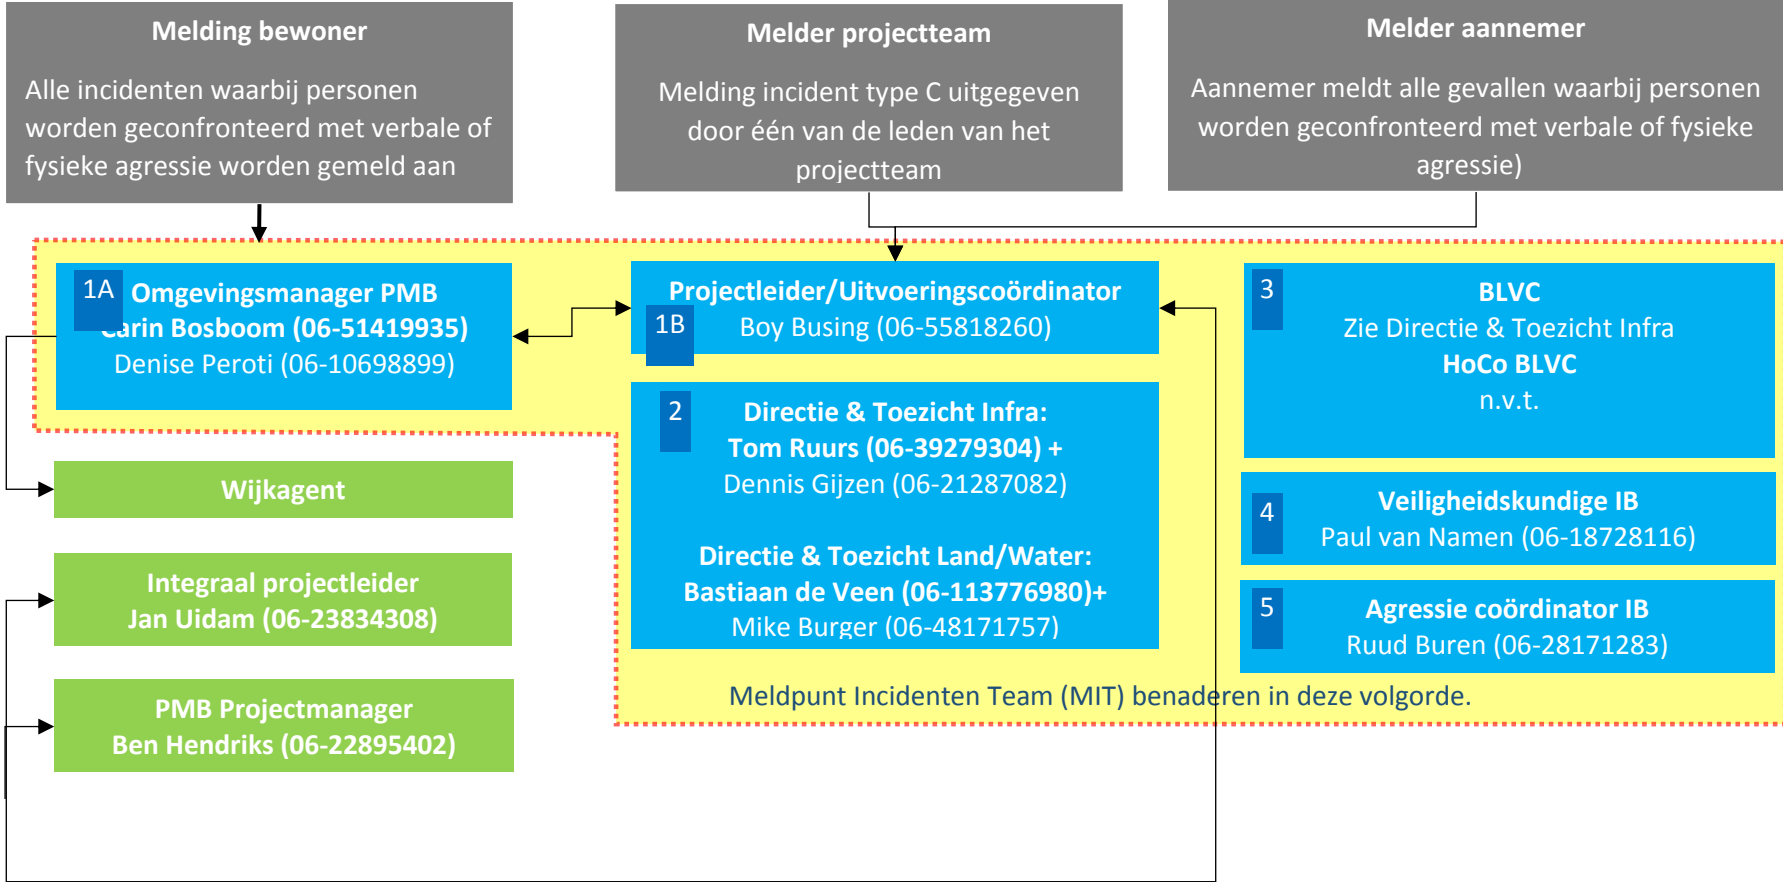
Melding bewoner

Alle incidenten waarbij personen worden geconfronteerd met verbale of fysieke agressie worden gemeld aan

Melder projectteam

Melding incident type C uitgegeven door één van de leden van het projectteam

Melder aannemer

Aannemer meldt alle gevallen waarbij personen worden geconfronteerd met verbale of fysieke agressie)

1A Omgevingsmanager PMB
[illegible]arin Bosboom (06-51419935)
Denise Peroti (06-10698899)

Projectleider/Uitvoeringscoördinator
1B Boy Busing (06-55818260)

3 BLVC
Zie Directie & Toezicht Infra
HoCo BLVC
n.v.t.

2 Directie & Toezicht Infra:
Tom Ruurs (06-39279304) +
Dennis Gijzen (06-21287082)

Directie & Toezicht Land/Water:
Bastiaan de Veen (06-113776980)+
Mike Burger (06-48171757)

Wijkagent

4 Veiligheidskundige IB
Paul van Namen (06-18728116)

Integraal projectleider
Jan Uidam (06-23834308)

5 Agressie coördinator IB
Ruud Buren (06-28171283)

PMB Projectmanager
Ben Hendriks (06-22895402)

Meldpunt Incidenten Team (MIT) benaderen in deze volgorde.